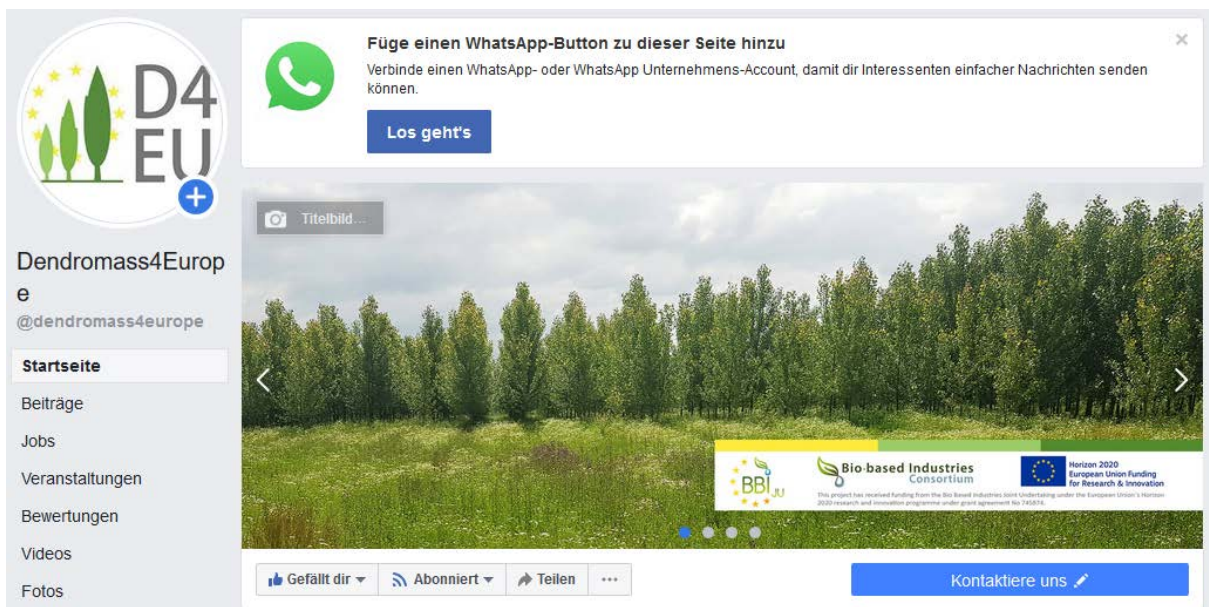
D4 EU

Dendromass4Europe
@dendromass4europe

Startseite
Beiträge
Jobs
Veranstaltungen
Bewertungen
Videos
Fotos

Füge einen WhatsApp-Button zu dieser Seite hinzu
Verbinde einen WhatsApp- oder WhatsApp Unternehmens-Account, damit dir Interessenten einfacher Nachrichten senden können.
Los geht's

Titelbild...

BBI JU
Bio-based Industries Consortium
Horizon 2020 European Union Funding for Research & Innovation
This project has received funding from the Bio Based Industries Joint Undertaking under the European Union's Horizon 2020 research and innovation programme under grant agreement No 745874.

Gefällt dir
Abonniert
Teilen
···
Kontaktiere uns